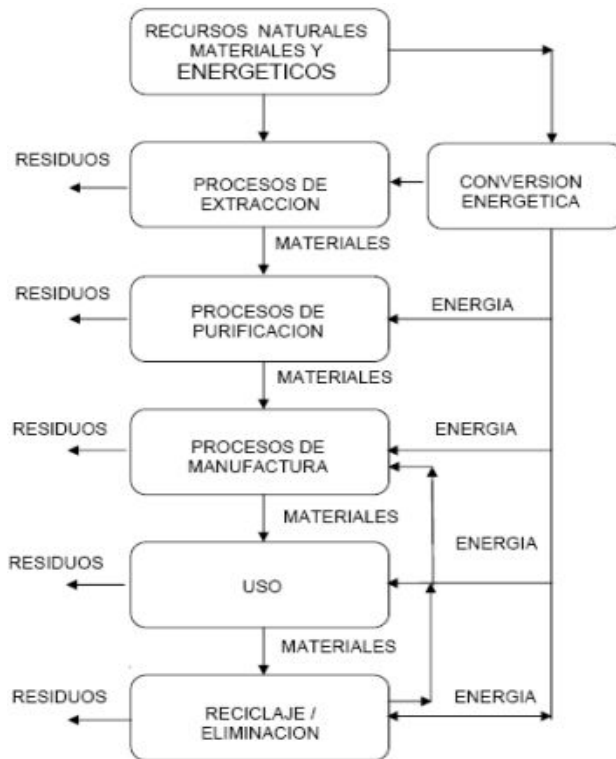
RECURSOS NATURALES MATERIALES Y ENERGETICOS

RESIDUOS

PROCESOS DE EXTRACCION

CONVERSION ENERGETICA

MATERIALES

RESIDUOS

PROCESOS DE PURIFICACION

ENERGIA

MATERIALES

RESIDUOS

PROCESOS DE MANUFACTURA

ENERGIA

MATERIALES

ENERGIA

RESIDUOS

USO

MATERIALES

RESIDUOS

RECICLAJE / ELIMINACION

ENERGIA